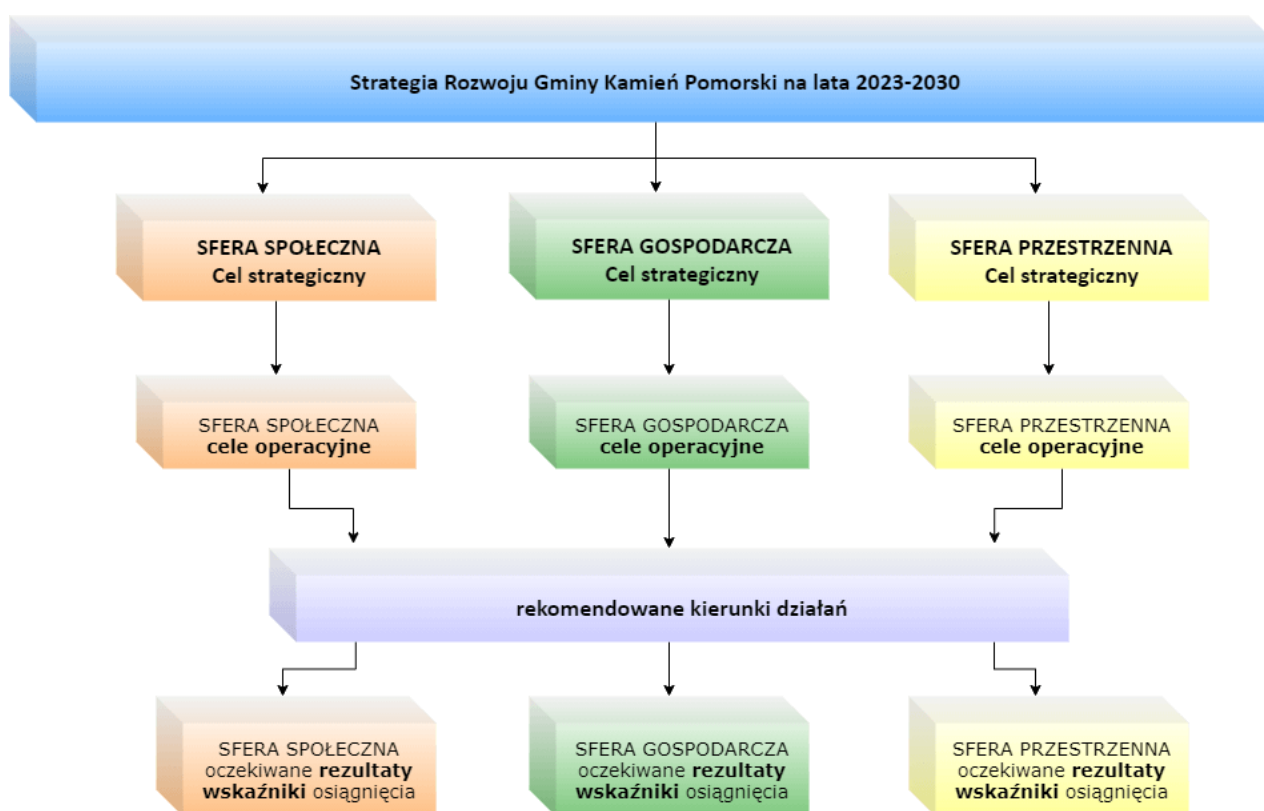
Strategia Rozwoju Gminy Kamień Pomorski na lata 2023-2030

SFERA SPOŁECZNA
Cel strategiczny

SFERA GOSPODARCZA
Cel strategiczny

SFERA PRZESTRZENNA
Cel strategiczny

SFERA SPOŁECZNA
cele operacyjne

SFERA GOSPODARCZA
cele operacyjne

SFERA PRZESTRZENNA
cele operacyjne

rekomendowane kierunki działań

SFERA SPOŁECZNA
oczekiwane rezultaty
wskaźniki osiągnięcia

SFERA GOSPODARCZA
oczekiwane rezultaty
wskaźniki osiągnięcia

SFERA PRZESTRZENNA
oczekiwane rezultaty
wskaźniki osiągnięcia